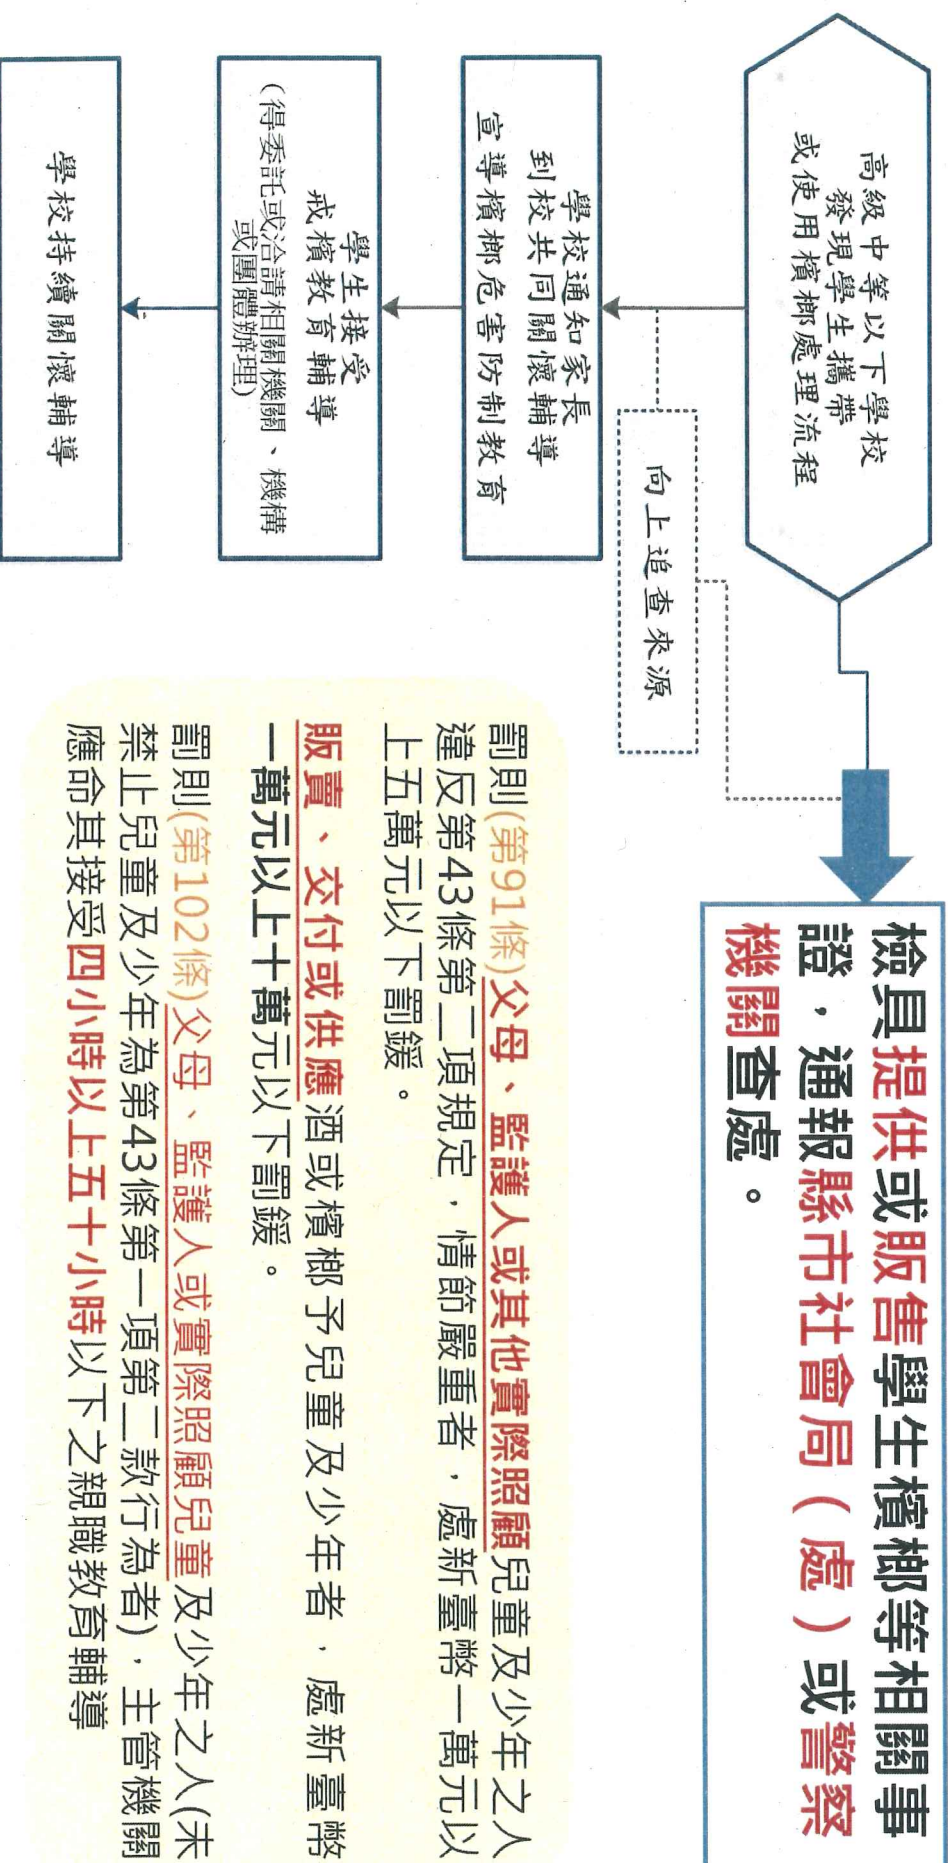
高級中等以下學校發現學生攜帶或使用檳榔處理流程

學校通知家長到校共同關懷輔導宣導檳榔危害防制教育

向上追查來源

學生接受戒檳教育輔導
(得委託或洽請相關機關、機構或團體辦理)

學校持續關懷輔導

檢具提供或販售學生檳榔等相關事證，通報縣市社會局（處）或警察機關查處。

罰則(第91條)父母、監護人或其他實際照顧兒童及少年之人違反第43條第二項規定，情節嚴重者，處新臺幣一萬元以上五萬元以下罰鍰。

販賣、交付或供應酒或檳榔予兒童及少年者，處新臺幣一萬元以上十萬元以下罰鍰。

罰則(第102條)父母、監護人或實際照顧兒童及少年之人(未禁止兒童及少年為第43條第一項第二款行為者)，主管機關應命其接受四小時以上五十小時以下之親職教育輔導